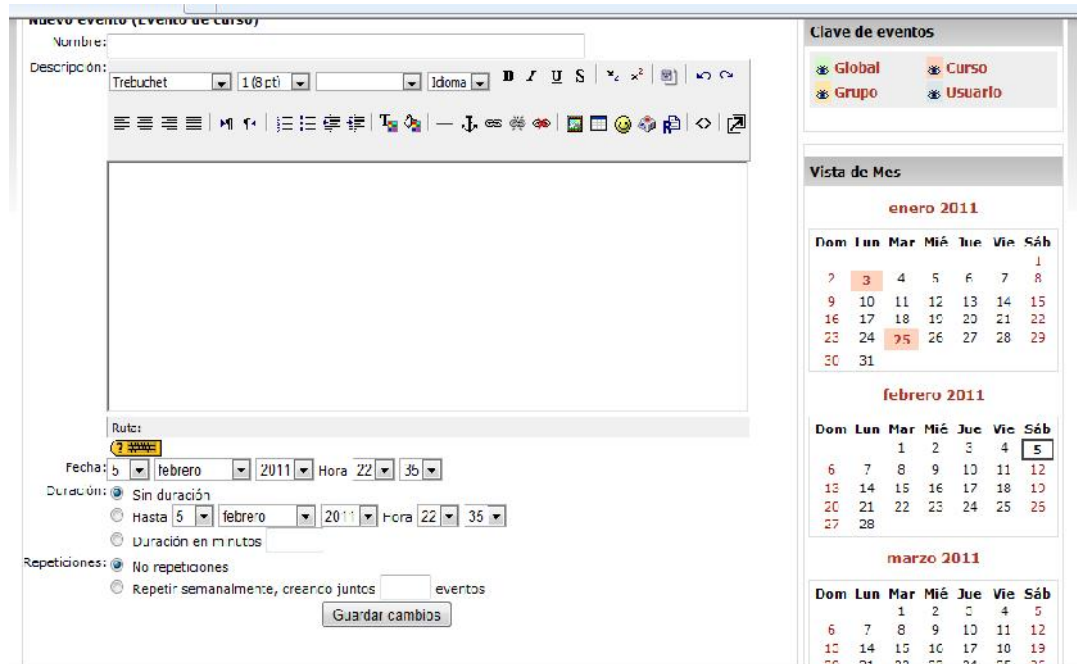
Nuevo evento (Evento de curso)

Nombre:

Descripción: Trebuchet 1 (8 pt) Idioma

Ruta:

Fecha: 5 febrero 2011 Hora 22 35

Duración: Sin duración

Hasta 5 febrero 2011 Hora 22 35

Duración en minutos

Repeticiones: No repeticiones

Repetir semanalmente, creando juntos eventos

Guardar cambios

Clave de eventos

Global Curso
Grupo Usuario

Vista de Mes

enero 2011

| Dom | Lun | Mar | Mié | Jue | Vie | Sáb |
|---|---|---|---|---|---|---|
| | | | | | | 1 |
| 2 | 3 | 4 | 5 | 6 | 7 | 8 |
| 9 | 10 | 11 | 12 | 13 | 14 | 15 |
| 16 | 17 | 18 | 19 | 20 | 21 | 22 |
| 23 | 24 | 25 | 26 | 27 | 28 | 29 |
| 30 | 31 | | | | | |

febrero 2011

| Dom | Lun | Mar | Mié | Jue | Vie | Sáb |
|---|---|---|---|---|---|---|
| | | 1 | 2 | 3 | 4 | 5 |
| 6 | 7 | 8 | 9 | 10 | 11 | 12 |
| 13 | 14 | 15 | 16 | 17 | 18 | 19 |
| 20 | 21 | 22 | 23 | 24 | 25 | 26 |
| 27 | 28 | | | | | |

marzo 2011

| Dom | Lun | Mar | Mié | Jue | Vie | Sáb |
|---|---|---|---|---|---|---|
| | | 1 | 2 | 3 | 4 | 5 |
| 6 | 7 | 8 | 9 | 10 | 11 | 12 |
| 13 | 14 | 15 | 16 | 17 | 18 | 19 |